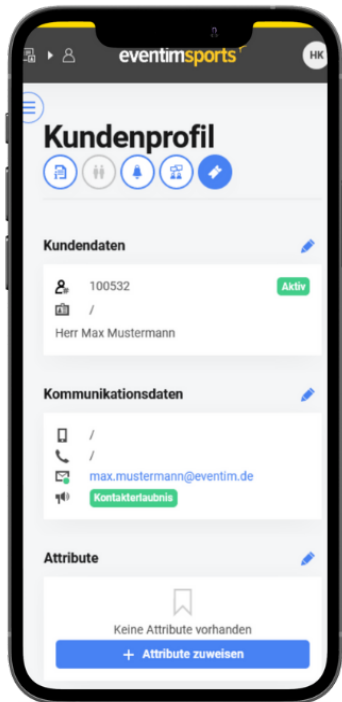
eventimsports

HK

Kundenprofil

Kundendaten

100532

Aktiv

/

Herr Max Mustermann

Kommunikationsdaten

/

/

max.mustermann@eventim.de

Kontakterlaubnis

Attribute

Keine Attribute vorhanden

+ Attribute zuweisen